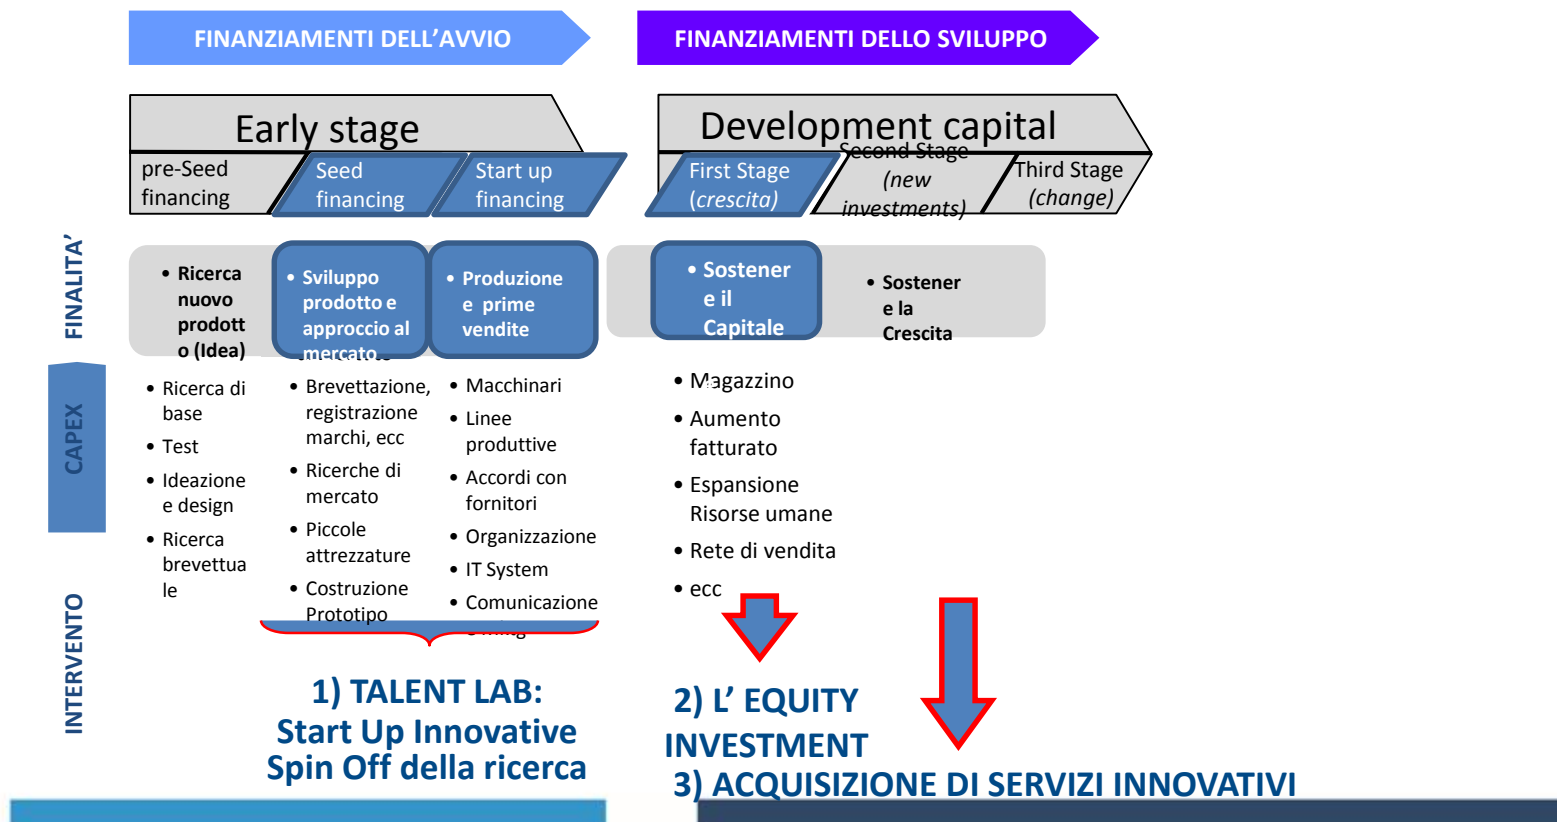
FINANZIAMENTI DELL'AVVIO

FINANZIAMENTI DELLO SVILUPPO

Early stage

pre-Seed financing

Seed financing

Start up financing

Development capital

First Stage (crescita)

Second Stage (new investments)

Third Stage (change)

FINALITA'

CAPEX

INTERVENTO

• Ricerca nuovo prodotto (Idea)

• Sviluppo prodotto e approccio al mercato

• Produzione e prime vendite

• Sostenere il Capitale

• Sostenere la Crescita

• Ricerca di base
• Test
• Ideazione e design
• Ricerca brevettuale

• Brevettazione, registrazione marchi, ecc
• Ricerche di mercato
• Piccole attrezzature
• Costruzione Prototipo

• Macchinari
• Linee produttive
• Accordi con fornitori
• Organizzazione
• IT System
• Comunicazione
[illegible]

• Magazzino
• Aumento fatturato
• Espansione Risorse umane
• Rete di vendita
• ecc

1) TALENT LAB:
Start Up Innovative
Spin Off della ricerca

2) L' EQUITY INVESTMENT

3) ACQUISIZIONE DI SERVIZI INNOVATIVI